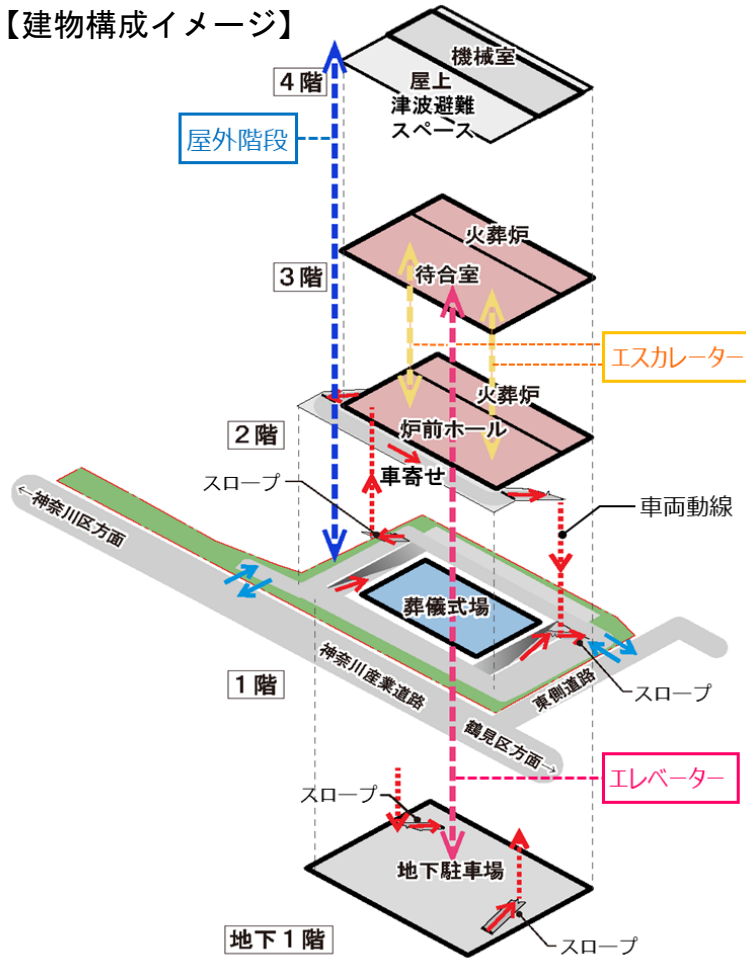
【建物構成イメージ】

4階
機械室
屋上
津波避難
スペース
屋外階段

3階
火葬炉
待合室
エスカレーター

2階
火葬炉
炉前ホール
車寄せ
スロープ
車両動線
←神奈川区方面

1階
葬儀式場
神奈川産業道路
東側道路
スロープ
鶴見区方面→
エレベーター

スロープ
地下駐車場
地下1階
スロープ